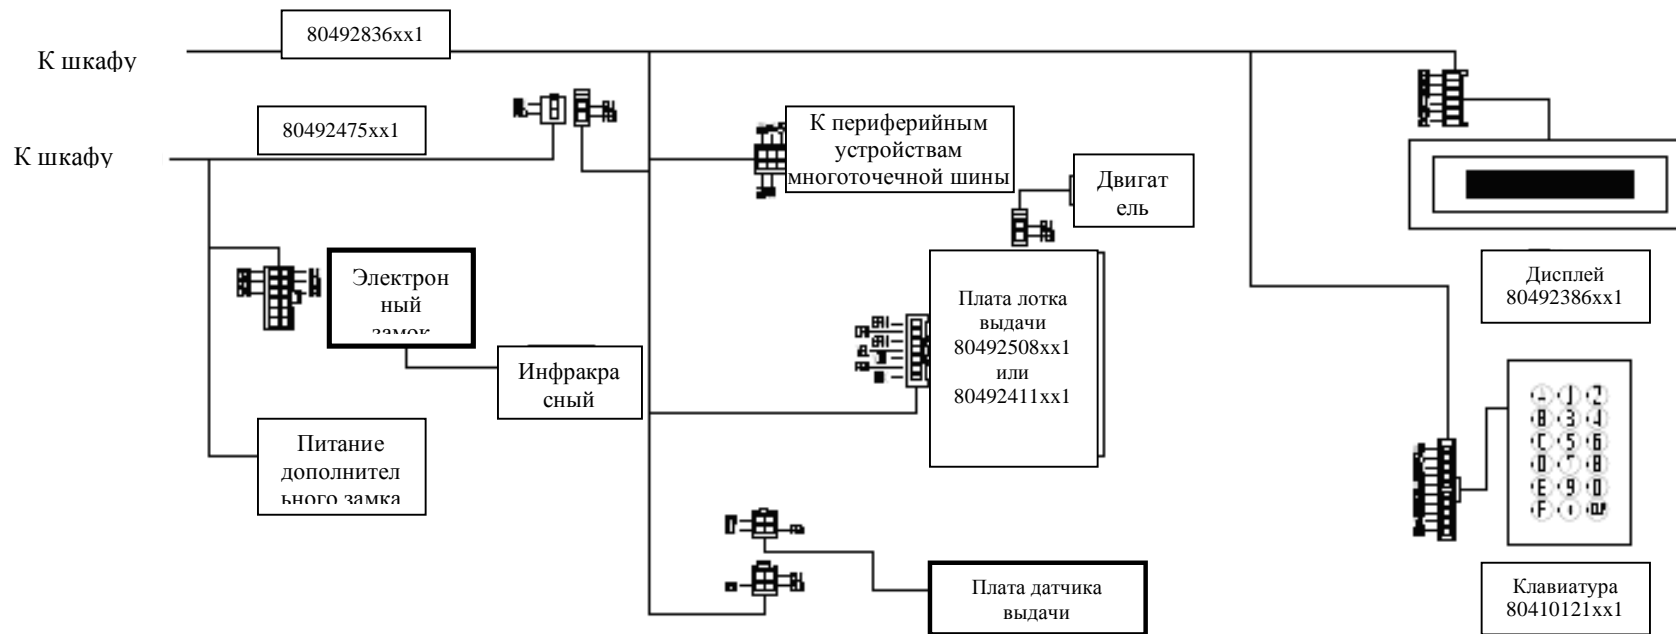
К шкафу

80492836xx1

К шкафу

80492475xx1

К периферийным устройствам многоточечной шины

Двигат ель

Электрон ный замок

Плата лотка выдачи 80492508xx1 или 80492411xx1

Инфракра сный

Питание дополнител ьного замка

Дисплей 80492386xx1

Плата датчика выдачи

Клавиатура 80410121xx1